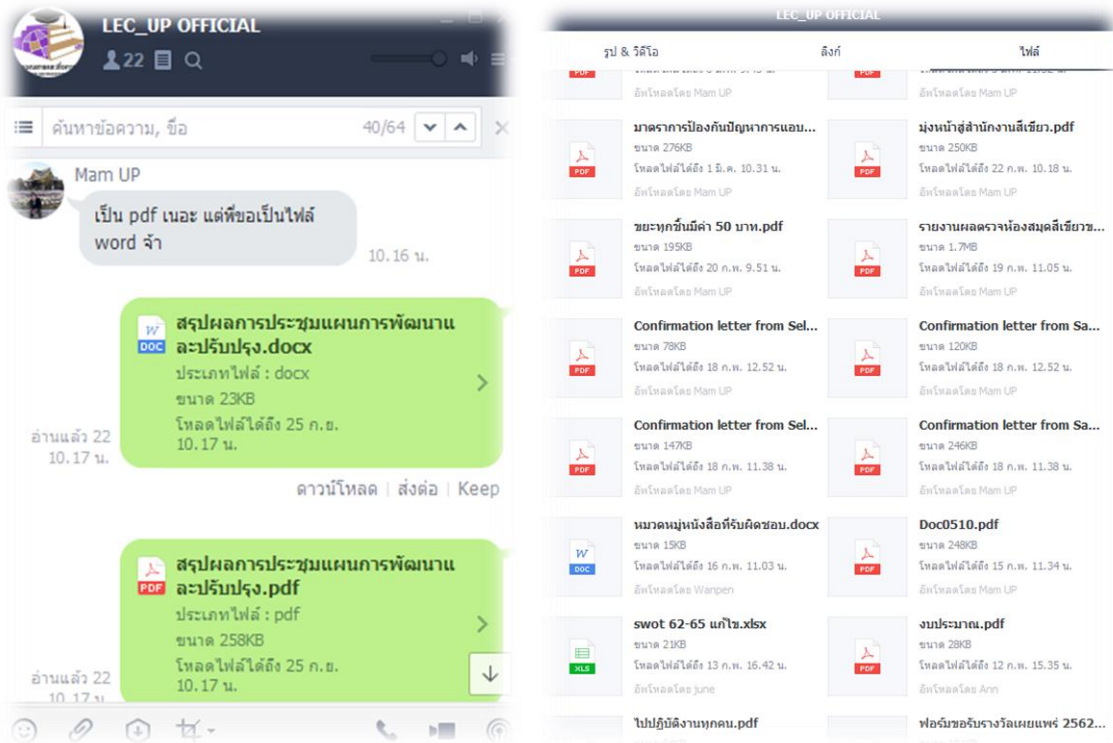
LEC_UP OFFICIAL
22

ค้นหาข้อความ, ชื่อ 40/64

Mam UP
เป็น pdf เนอะ แต่พี่ขอเป็นไฟล์ word จ้า
10.16 น.

DOC
สรุปผลการประชุมแผนการพัฒนาและปรับปรุง.docx
ประเภทไฟล์ : docx
ขนาด 23KB
โหลดไฟล์ได้ถึง 25 ก.ย. 10.17 น.
อ่านแล้ว 22
10.17 น.
ดาวน์โหลด | ส่งต่อ | Keep

PDF
สรุปผลการประชุมแผนการพัฒนาและปรับปรุง.pdf
ประเภทไฟล์ : pdf
ขนาด 258KB
โหลดไฟล์ได้ถึง 25 ก.ย. 10.17 น.
อ่านแล้ว 22
10.17 น.

LEC_UP OFFICIAL
รูป & วิดีโอ | ลิงก์ | ไฟล์

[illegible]
อัพโหลดโดย Mam UP
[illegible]
อัพโหลดโดย Mam UP

มาตรการป้องกันปัญหาการแอบ...
ขนาด 276KB
โหลดไฟล์ได้ถึง 1 มี.ค. 10.31 น.
อัพโหลดโดย Mam UP

มุ่งหน้าสู่สำนักงานสีเขียว.pdf
ขนาด 250KB
โหลดไฟล์ได้ถึง 22 ก.พ. 10.18 น.
อัพโหลดโดย Mam UP

ขยะทุกชิ้นมีค่า 50 บาท.pdf
ขนาด 195KB
โหลดไฟล์ได้ถึง 20 ก.พ. 9.51 น.
อัพโหลดโดย Mam UP

รายงานผลตรวจห้องสมุดสีเขียว...
ขนาด 1.7MB
โหลดไฟล์ได้ถึง 19 ก.พ. 11.05 น.
อัพโหลดโดย Mam UP

Confirmation letter from Sel...
ขนาด 78KB
โหลดไฟล์ได้ถึง 18 ก.พ. 12.52 น.
อัพโหลดโดย Mam UP

Confirmation letter from Sa...
ขนาด 120KB
โหลดไฟล์ได้ถึง 18 ก.พ. 12.52 น.
อัพโหลดโดย Mam UP

Confirmation letter from Sel...
ขนาด 147KB
โหลดไฟล์ได้ถึง 18 ก.พ. 11.38 น.
อัพโหลดโดย Mam UP

Confirmation letter from Sa...
ขนาด 246KB
โหลดไฟล์ได้ถึง 18 ก.พ. 11.38 น.
อัพโหลดโดย Mam UP

หมวดหมู่หนังสือที่รับผิดชอบ.docx
ขนาด 15KB
โหลดไฟล์ได้ถึง 16 ก.พ. 11.03 น.
อัพโหลดโดย Wanpen

Doc0510.pdf
ขนาด 248KB
โหลดไฟล์ได้ถึง 15 ก.พ. 11.34 น.
อัพโหลดโดย Mam UP

swot 62-65 แก้ไข.xlsx
ขนาด 21KB
โหลดไฟล์ได้ถึง 13 ก.พ. 16.42 น.
อัพโหลดโดย june

งบประมาณ.pdf
ขนาด 28KB
โหลดไฟล์ได้ถึง 12 ก.พ. 15.35 น.
อัพโหลดโดย Ann

ไปปฏิบัติงานทุกคน.pdf
ฟอร์มขอรับรางวัลเผยแพร่ 2562...